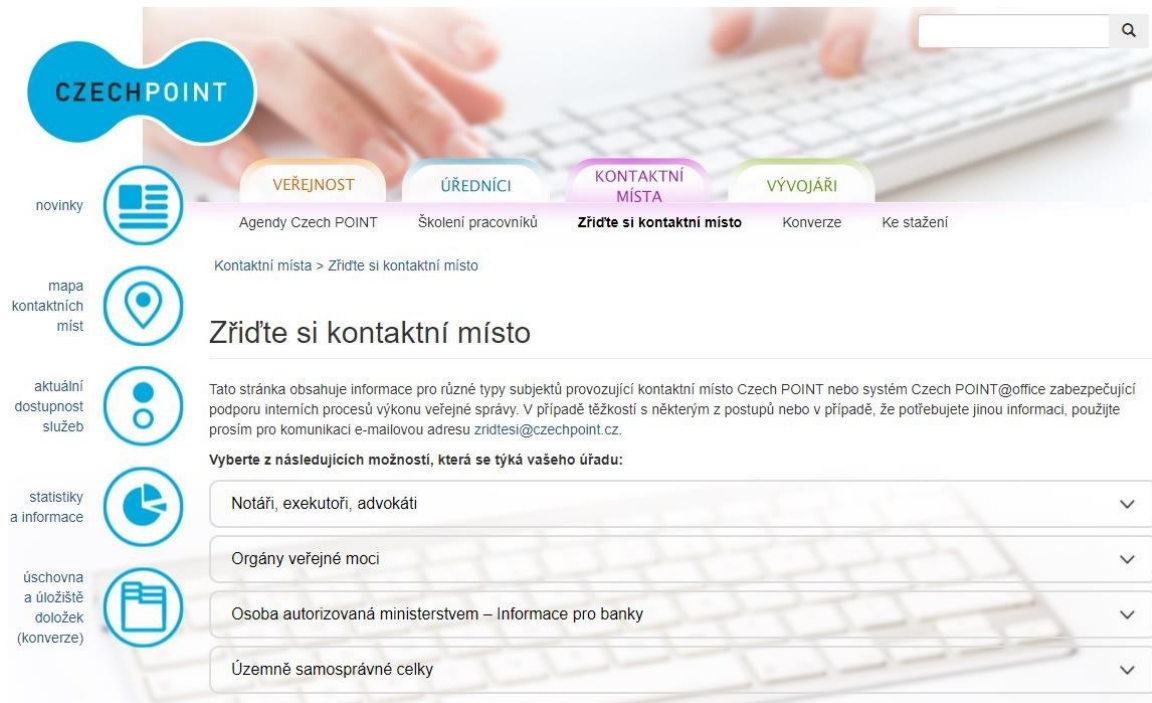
CZECHPOINT

novinky

mapa kontaktních míst

aktuální dostupnost služeb

statistiky a informace

úschovna a úložiště doložek (konverze)

VEŘEJNOST

ÚŘEDNÍCI

KONTAKTNÍ MÍSTA

VÝVOJÁŘI

Agendy Czech POINT

Školení pracovníků

Zřiďte si kontaktní místo

Konverze

Ke stažení

Kontaktní místa > Zřiďte si kontaktní místo

Zřiďte si kontaktní místo

Tato stránka obsahuje informace pro různé typy subjektů provozující kontaktní místo Czech POINT nebo systém Czech POINT@office zabezpečující podporu interních procesů výkonu veřejné správy. V případě těžkostí s některým z postupů nebo v případě, že potřebujete jinou informaci, použijte prosím pro komunikaci e-mailovou adresu zridtesi@czechpoint.cz.

Vyberte z následujících možností, která se týká vašeho úřadu:

Notáři, exekutoři, advokáti

Orgány veřejné moci

Osoba autorizovaná ministerstvem – Informace pro banky

Územně samosprávné celky